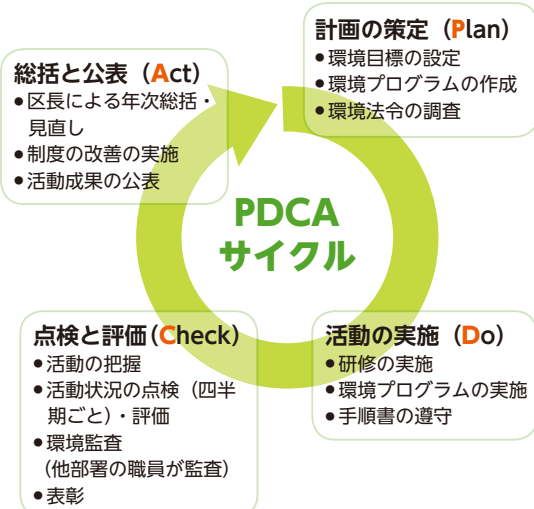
計画の策定（Plan）
●環境目標の設定
●環境プログラムの作成
●環境法令の調査

総括と公表（Act）
●区長による年次総括・見直し
●制度の改善の実施
●活動成果の公表

PDCA
サイクル

点検と評価（Check）
●活動の把握
●活動状況の点検（四半期ごと）・評価
●環境監査
（他部署の職員が監査）
●表彰

活動の実施（Do）
●研修の実施
●環境プログラムの実施
●手順書の遵守